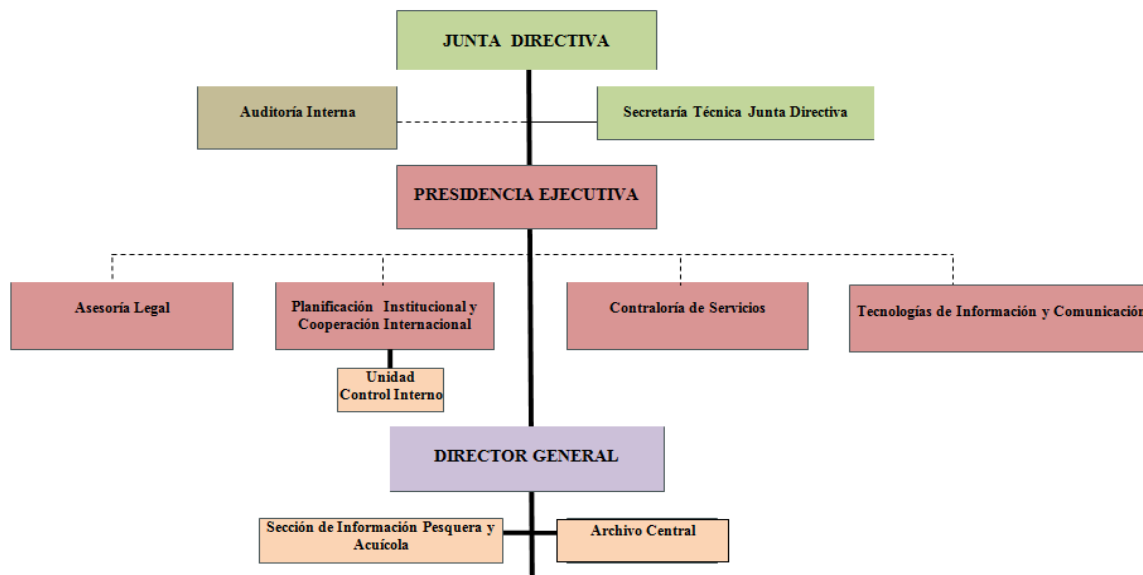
JUNTA DIRECTIVA

Auditoría Interna

Secretaría Técnica Junta Directiva

PRESIDENCIA EJECUTIVA

Asesoría Legal

Planificación Institucional y Cooperación Internacional

Contraloría de Servicios

Tecnologías de Información y Comunicación

Unidad Control Interno

DIRECTOR GENERAL

Sección de Información Pesquera y Acuícola

Archivo Central